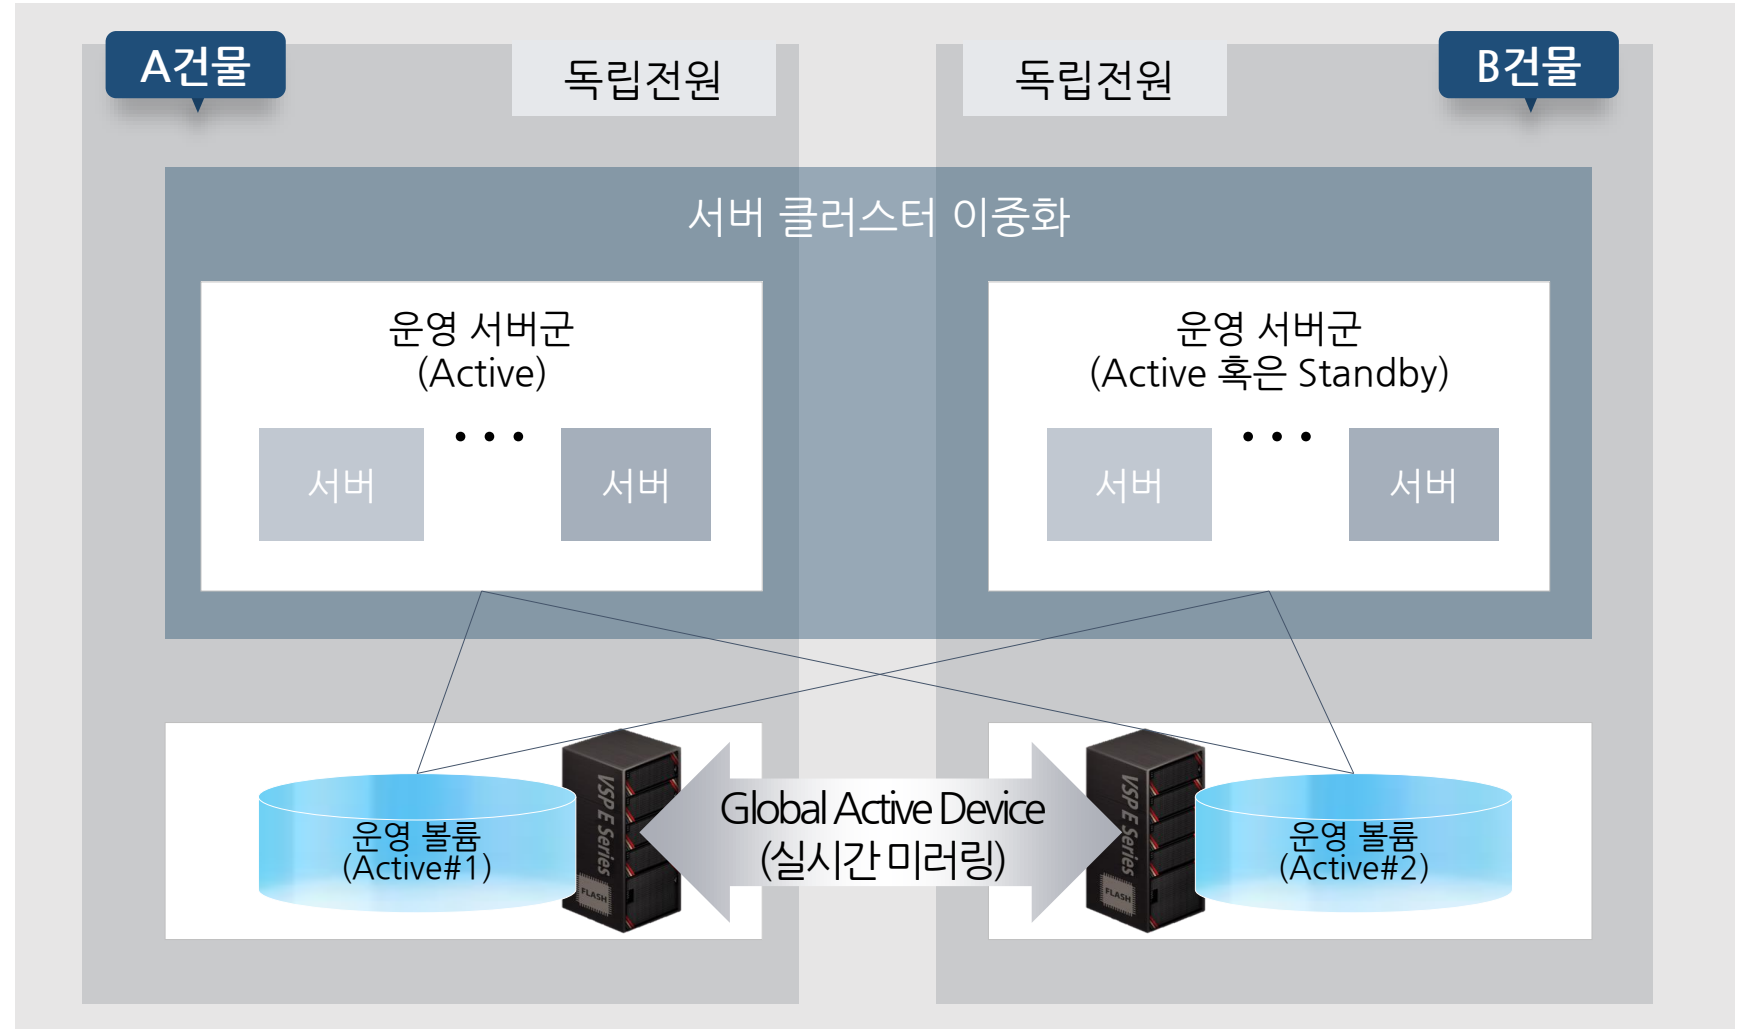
A건물

독립전원

독립전원

B건물

서버 클러스터 이중화

운영 서버군
(Active)

서버 • • • 서버

운영 서버군
(Active 혹은 Standby)

서버 • • • 서버

운영 볼륨
(Active#1)

VSP E Series

FLASH

Global Active Device
(실시간 미러링)

VSP E Series

FLASH

운영 볼륨
(Active#2)